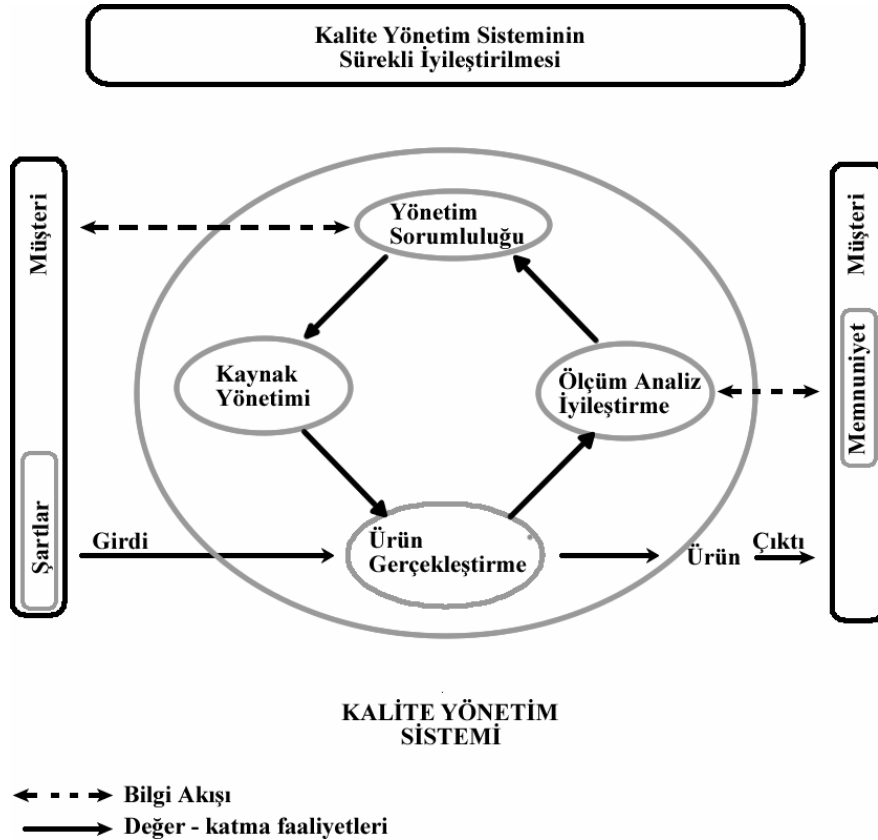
Kalite Yönetim Sisteminin
Sürekli İyileştirilmesi

Müşteri

Şartlar

Yönetim Sorumluluğu

Kaynak Yönetimi

Ölçüm Analiz İyileştirme

Girdi

Ürün Gerçekleştirme

Ürün

Çıktı

Müşteri

Memnuniyet

KALİTE YÖNETİM SİSTEMİ

Bilgi Akışı

Değer - katma faaliyetleri